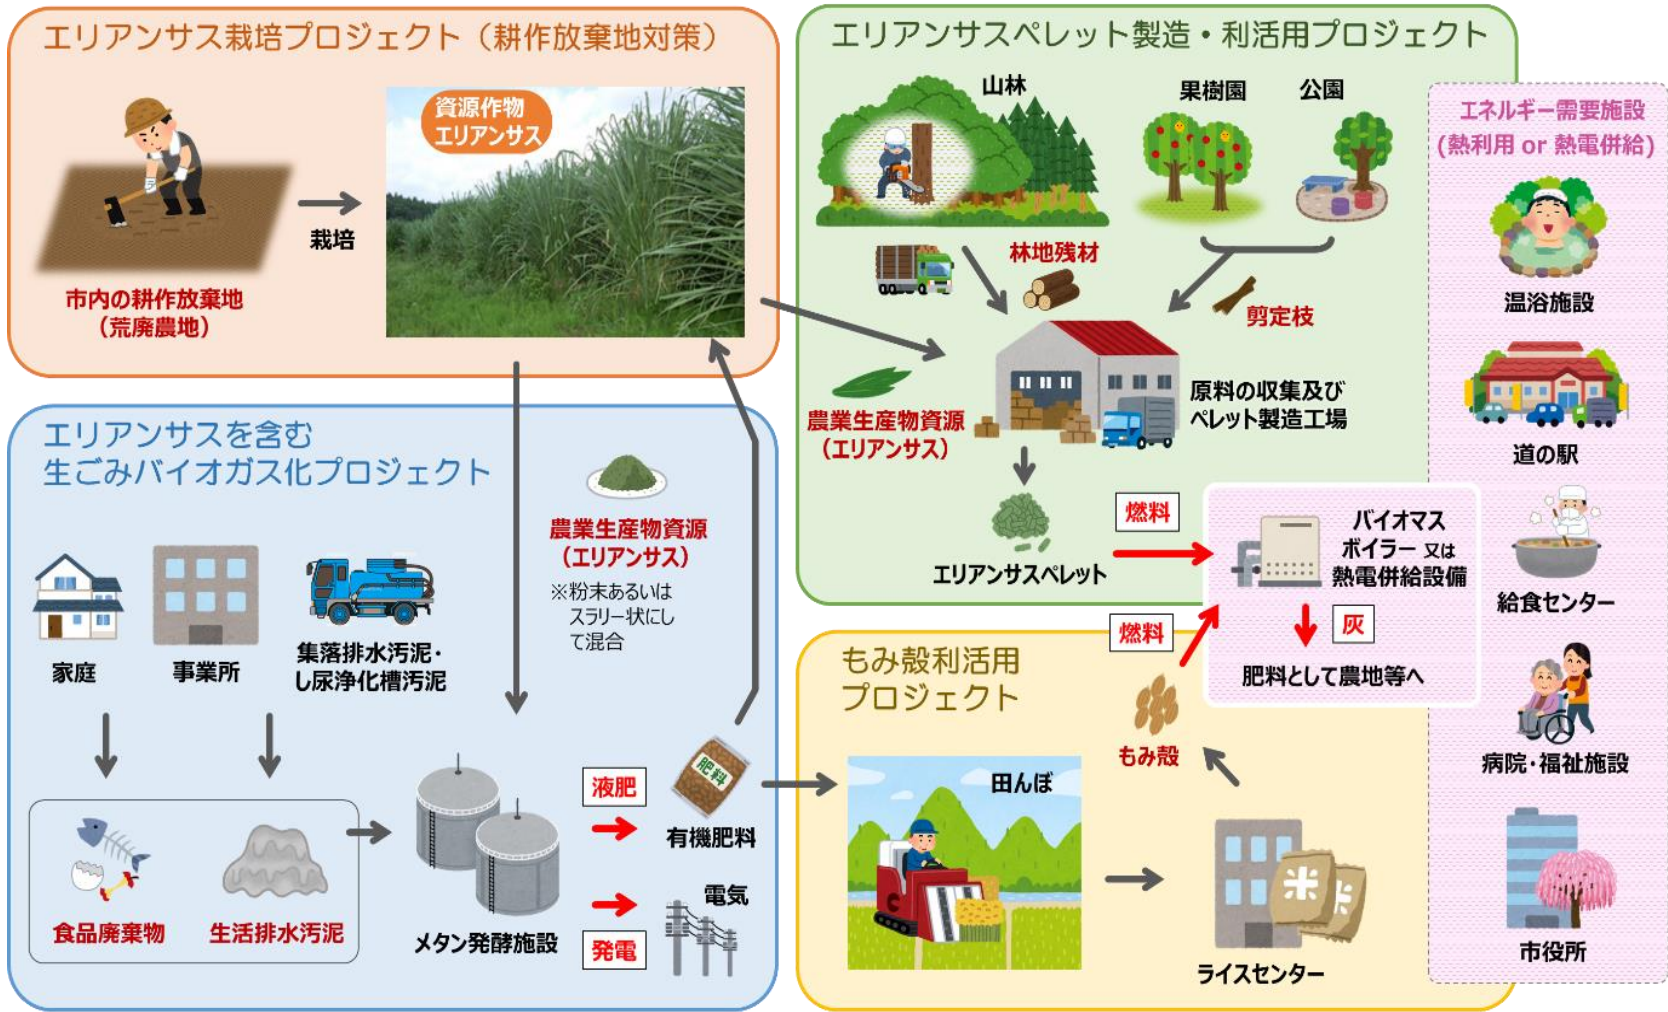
エリアンサス栽培プロジェクト（耕作放棄地対策）

市内の耕作放棄地
（荒廃農地）

栽培

資源作物
エリアンサス

エリアンサスペレット製造・利活用プロジェクト

山林

果樹園

公園

林地残材

剪定枝

農業生産物資源
（エリアンサス）

原料の収集及び
ペレット製造工場

エリアンサスペレット

燃料

バイオマス
ボイラー 又は
熱電併給設備

灰

肥料として農地等へ

エネルギー需要施設
（熱利用 or 熱電併給）

温浴施設

道の駅

給食センター

病院・福祉施設

市役所

エリアンサスを含む
生ごみバイオガス化プロジェクト

家庭

事業所

集落排水汚泥・
し尿浄化槽汚泥

食品廃棄物

生活排水汚泥

農業生産物資源
（エリアンサス）

※粉末あるいは
スラリー状にし
て混合

メタン発酵施設

液肥

有機肥料

肥料

電気

発電

もみ殻利活用
プロジェクト

燃料

もみ殻

田んぼ

ライスセンター

米